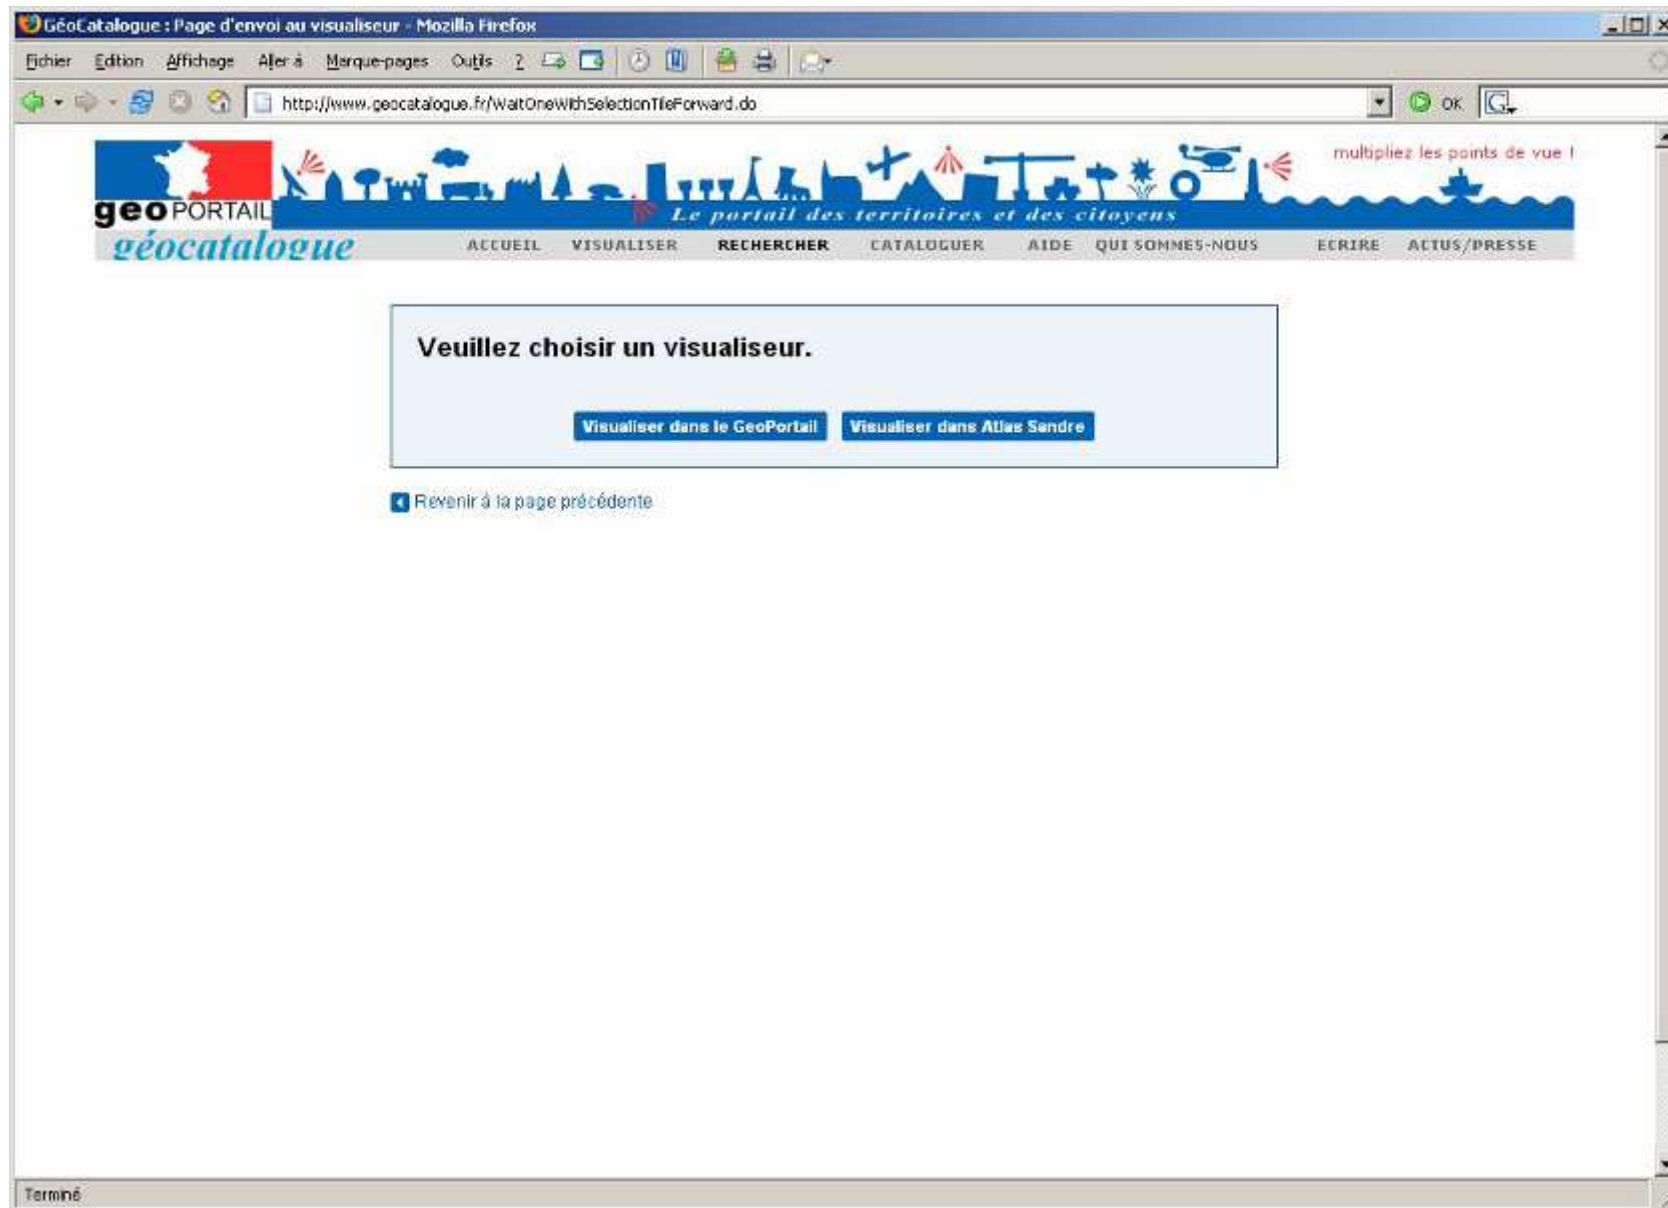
GéoCatalogue : Page d'envoi au visualiseur - Mozilla Firefox

Fichier Edition Affichage Aller à Marque-pages Outils ?

http://www.geocatalogue.fr/WaitOneWithSelectionTileForward.do

OK

geo PORTAIL
Le portail des territoires et des citoyens
multipliez les points de vue !

géocatalogue

ACCUEIL VISUALISER RECHERCHER CATALOGUER AIDE QUI SOMMES-NOUS ECRIRE ACTUS/PRESSE

Veuillez choisir un visualiseur.

Visualiser dans le GeoPortail

Visualiser dans Atlas Sandre

Revenir à la page précédente

Terminé